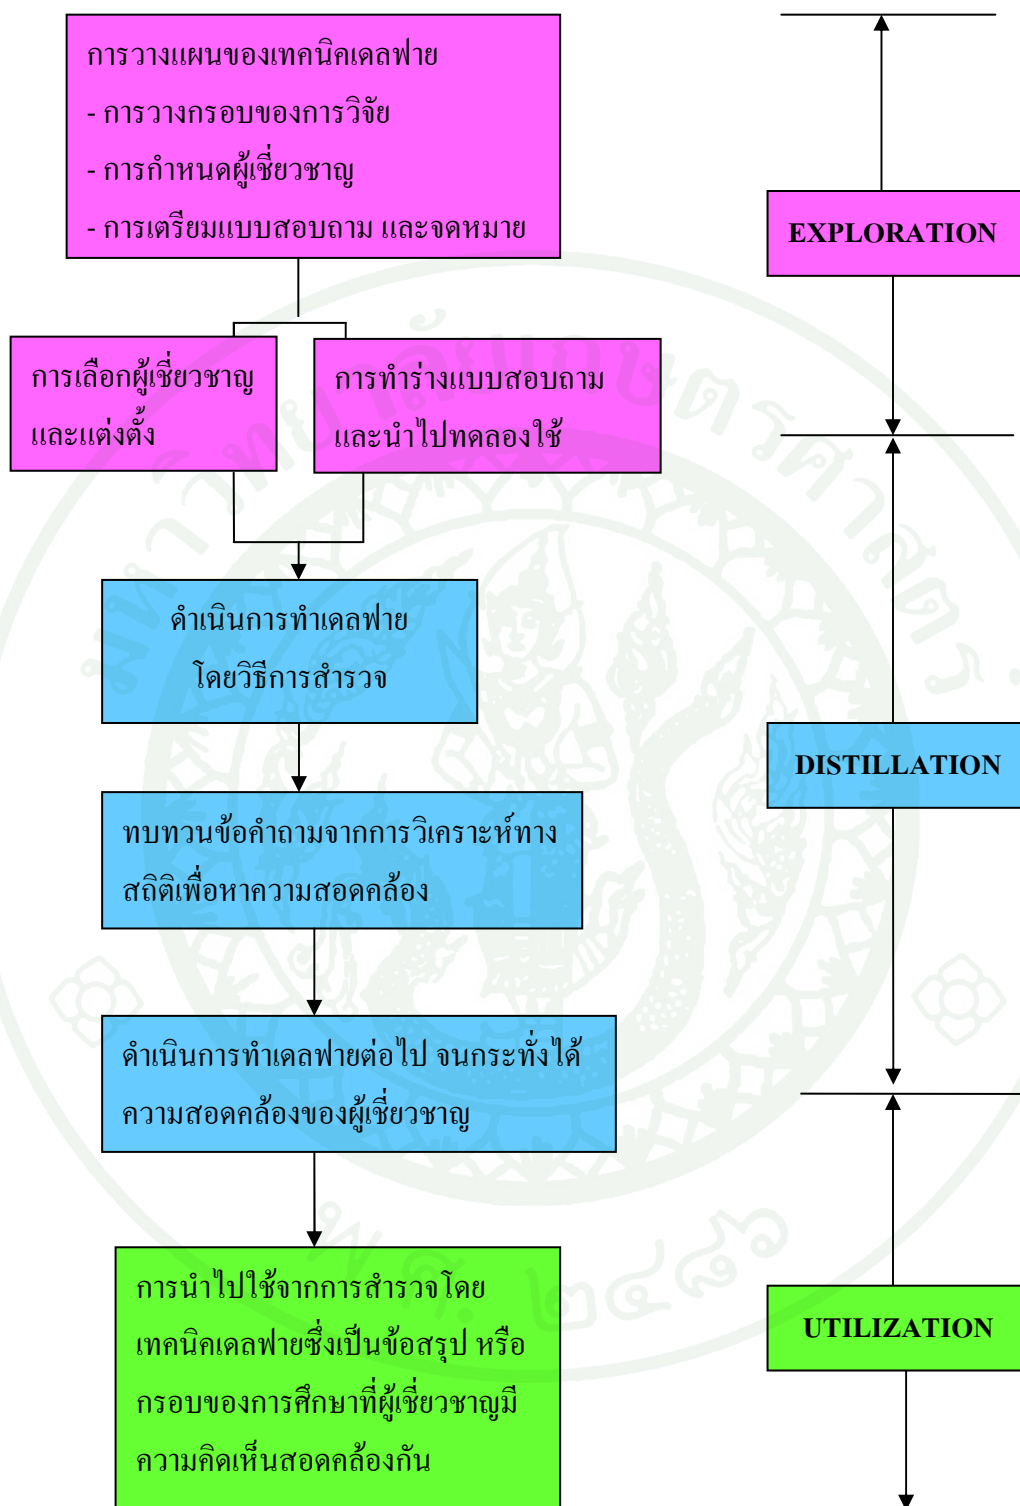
การวางแผนของเทคนิคเดลฟาย
- การวางกรอบของการวิจัย
- การกำหนดผู้เชี่ยวชาญ
- การเตรียมแบบสอบถาม และจดหมาย

EXPLORATION

การเลือกผู้เชี่ยวชาญและแต่งตั้ง

การทำร่างแบบสอบถามและนำไปทดลองใช้

ดำเนินการทำเดลฟายโดยวิธีการสำรวจ

DISTILLATION

ทบทวนข้อคำถามจากการวิเคราะห์ทางสถิติเพื่อหาความสอดคล้อง

ดำเนินการทำเดลฟายต่อไป จนกระทั่งได้ความสอดคล้องของผู้เชี่ยวชาญ

การนำไปใช้จากการสำรวจโดยเทคนิคเดลฟายซึ่งเป็นข้อสรุป หรือกรอบของการศึกษาที่ผู้เชี่ยวชาญมีความคิดเห็นสอดคล้องกัน

UTILIZATION